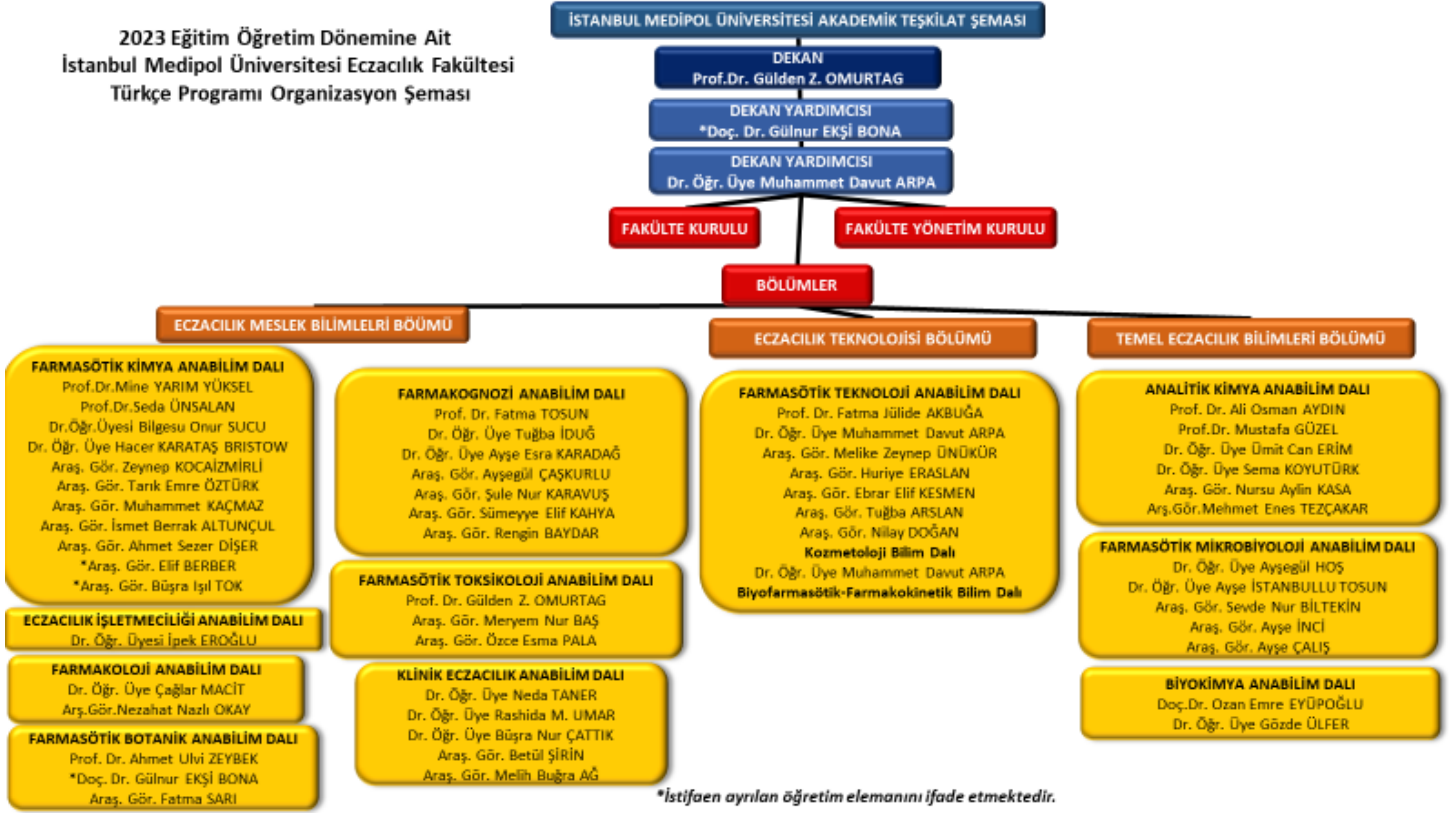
2023 Eğitim Öğretim Dönemine Ait
İstanbul Medipol Üniversitesi Eczacılık Fakültesi
Türkçe Programı Organizasyon Şeması

İSTANBUL MEDİPOL ÜNİVERSİTESİ AKADEMİK TEŞKİLAT ŞEMASI

DEKAN
Prof.Dr. Gülden Z. OMURTAG

DEKAN YARDIMCISI
*Doç. Dr. Gülnur EKŞİ BONA

DEKAN YARDIMCISI
Dr. Öğr. Üye Muhammet Davut ARPA

FAKÜLTE KURULU

FAKÜLTE YÖNETİM KURULU

BÖLÜMLER

ECZACILIK MESLEK BİLİMLELRİ BÖÜMÜ

ECZACILIK TEKNOLOJİSİ BÖLÜMÜ

TEMEL ECZACILIK BİLİMLERİ BÖLÜMÜ

FARMASÖTİK KİMYA ANABİLİM DALI
Prof.Dr.Mine YARIM YÜKSEL
Prof.Dr.Seda ÜNSALAN
Dr.Öğr.Üyesi Bilgesu Onur SUCU
Dr. Öğr. Üye Hacer KARATAŞ BRISTOW
Araş. Gör. Zeynep KOCAİZMİRLİ
Araş. Gör. Tarık Emre ÖZTÜRK
Araş. Gör. Muhammet KAÇMAZ
Araş. Gör. İsmet Berrak ALTUNÇUL
Araş. Gör. Ahmet Sezer DİŞER
*Araş. Gör. Elif BERBER
*Araş. Gör. Büşra Işıl TOK

ECZACILIK İŞLETMECİLİĞİ ANABİLİM DALI
Dr. Öğr. Üyesi İpek EROĞLU

FARMAKOLOJİ ANABİLİM DALI
Dr. Öğr. Üye Çağlar MACİT
Arş.Gör.Nezahat Nazlı OKAY

FARMASÖTİK BOTANİK ANABİLİM DALI
Prof. Dr. Ahmet Ulvi ZEYBEK
*Doç. Dr. Gülnur EKŞİ BONA
Araş. Gör. Fatma SARI

FARMAKOGNOZİ ANABİLİM DALI
Prof. Dr. Fatma TOSUN
Dr. Öğr. Üye Tuğba İDUĞ
Dr. Öğr. Üye Ayşe Esra KARADAĞ
Araş. Gör. Ayşegül ÇAŞKURLU
Araş. Gör. Şule Nur KARAVUŞ
Araş. Gör. Sümeyye Elif KAHYA
Araş. Gör. Rengin BAYDAR

FARMASÖTİK TOKSİKOLOJİ ANABİLİM DALI
Prof. Dr. Gülden Z. OMURTAG
Araş. Gör. Meryem Nur BAŞ
Araş. Gör. Özce Esma PALA

KLİNİK ECZACILIK ANABİLİM DALI
Dr. Öğr. Üye Neda TANER
Dr. Öğr. Üye Rashida M. UMAR
Dr. Öğr. Üye Büşra Nur ÇATTIK
Araş. Gör. Betül ŞİRİN
Araş. Gör. Melih Buğra AĞ

FARMASÖTİK TEKNOLOJİ ANABİLİM DALI
Prof. Dr. Fatma Jülide AKBUĞA
Dr. Öğr. Üye Muhammet Davut ARPA
Araş. Gör. Melike Zeynep ÜNÜKÜR
Araş. Gör. Huriye ERASLAN
Araş. Gör. Ebrar Elif KESMEN
Araş. Gör. Tuğba ARSLAN
Araş. Gör. Nilay DOĞAN
Kozmetoloji Bilim Dalı
Dr. Öğr. Üye Muhammet Davut ARPA
Biyofarmasötik-Farmakokinetik Bilim Dalı

ANALİTİK KİMYA ANABİLİM DALI
Prof. Dr. Ali Osman AYDIN
Prof.Dr. Mustafa GÜZEL
Dr. Öğr. Üye Ümit Can ERİM
Dr. Öğr. Üye Sema KOYUTÜRK
Araş. Gör. Nursu Aylin KASA
Arş.Gör.Mehmet Enes TEZÇAKAR

FARMASÖTİK MİKROBİYOLOJİ ANABİLİM DALI
Dr. Öğr. Üye Ayşegül HOŞ
Dr. Öğr. Üye Ayşe İSTANBULLU TOSUN
Araş. Gör. Sevde Nur BİLTEKİN
Araş. Gör. Ayşe İNCİ
Araş. Gör. Ayşe ÇALIŞ

BİYOKİMYA ANABİLİM DALI
Doç.Dr. Ozan Emre EYÜPOĞLU
Dr. Öğr. Üye Gözde ÜLFER

*İstifaen ayrılan öğretim elemanını ifade etmektedir.